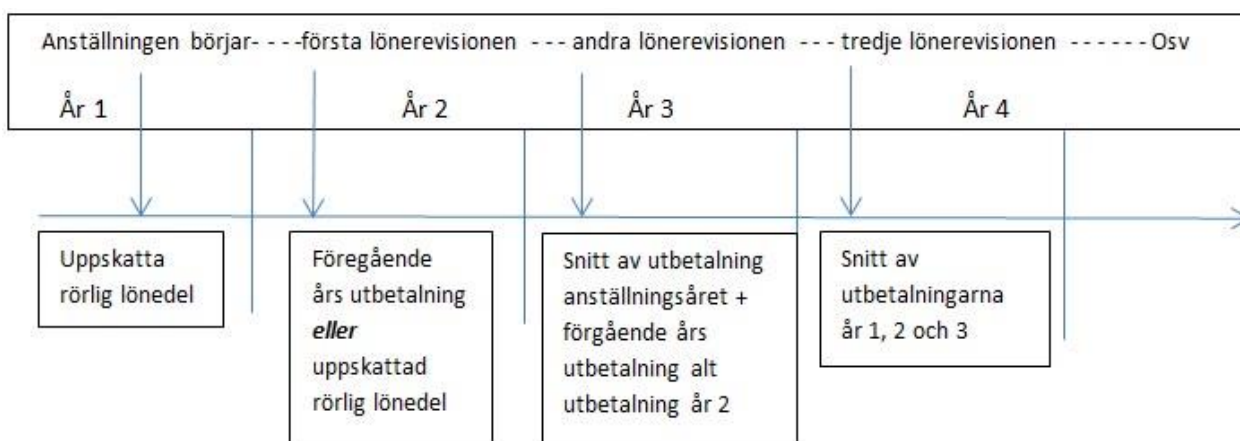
Anställningen börjar- - - -första lönerevisionen - - - andra lönerevisionen - - - tredje lönerevisionen - - - - - - Osv

År 1

År 2

År 3

År 4

Uppskatta rörlig lönedel

Föregående års utbetalning ***eller*** uppskattad rörlig lönedel

Snitt av utbetalning anställningsåret + förgående års utbetalning alt utbetalning år 2

Snitt av utbetalningarna år 1, 2 och 3